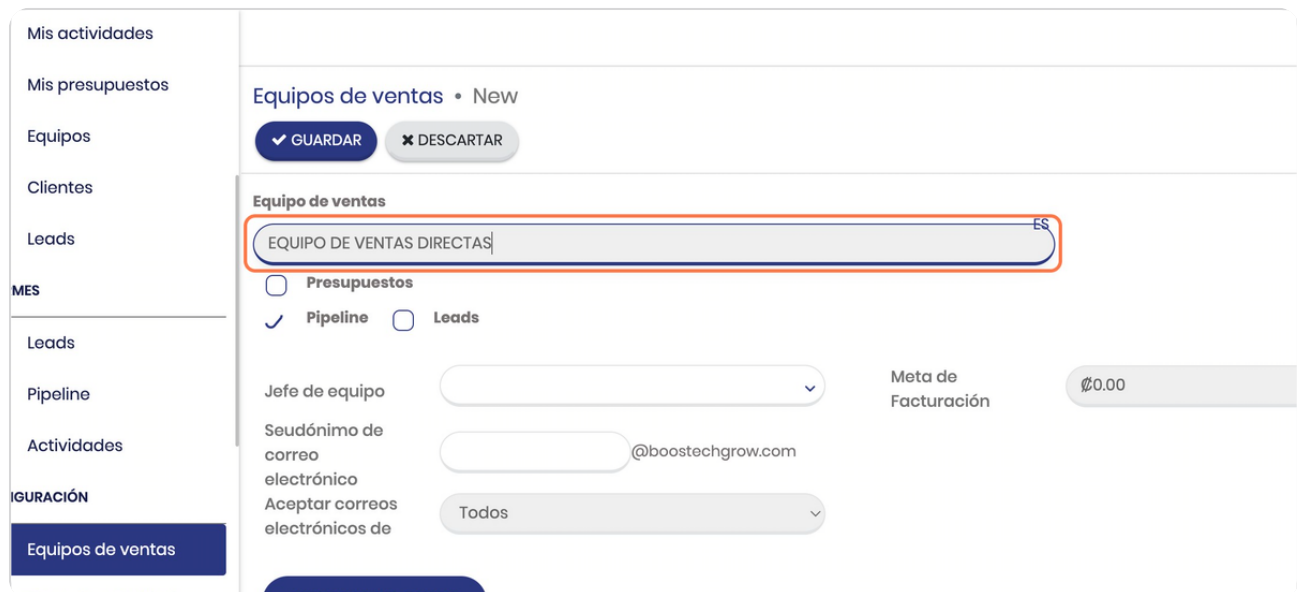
Mis actividades
Mis presupuestos
Equipos
Clientes
Leads
MES
Leads
Pipeline
Actividades
IGURACIÓN
Equipos de ventas

Equipos de ventas • New
GUARDAR
DESCARTAR

Equipo de ventas
EQUIPO DE VENTAS DIRECTAS
ES
Presupuestos
Pipeline
Leads

Jefe de equipo
Seudónimo de correo electrónico
@boostechgrow.com
Aceptar correos electrónicos de
Todos

Meta de Facturación
₡0.00